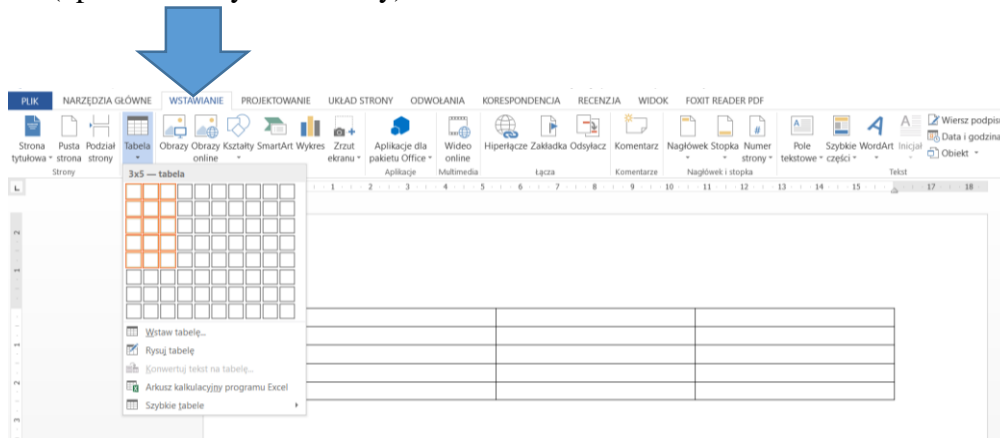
PLIK NARZĘDZIA GŁÓWNE WSTAWIANIE PROJEKTOWANIE UKŁAD STRONY ODWOŁANIA KORESPONDENCJA RECENZJA WIDOK FOXIT READER PDF

Strona tytułowa Pusta strona Podział strony
Strony
Tabela
Obrazy Obrazy online Kształty SmartArt Wykres Zrzut ekranu
Aplikacje dla pakietu Office
Aplikacje
Wideo online
Multimedia
Hiperłącze Zakładka Odsyłacz
Łącza
Komentarz
Komentarze
Nagłówek Stopka Numer strony
Nagłówek i stopka
Pole tekstowe Szybkie części WordArt Inicjał
Tekst
Wiersz podpis
Data i godzina
Obiekt

3x5 — tabela

Wstaw tabelę...
Rysuj tabelę
Konwertuj tekst na tabelę...
Arkusz kalkulacyjny programu Excel
Szybkie tabele

| | | |
|---|---|---|
| | | |
| | | |
| | | |
| | | |
| | | |